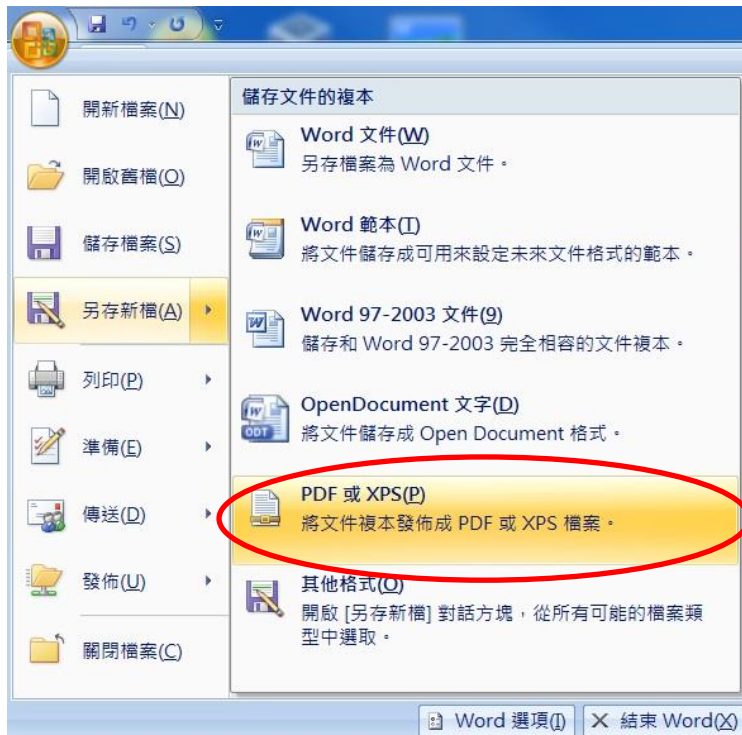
開新檔案(N)
開啟舊檔(O)
儲存檔案(S)
另存新檔(A)
列印(P)
準備(E)
傳送(D)
發佈(U)
關閉檔案(C)

儲存文件的複本

Word 文件(W)
另存檔案為 Word 文件。

Word 範本(T)
將文件儲存成可用來設定未來文件格式的範本。

Word 97-2003 文件(9)
儲存和 Word 97-2003 完全相容的文件複本。

OpenDocument 文字(D)
將文件儲存成 Open Document 格式。

PDF 或 XPS(P)
將文件複本發佈成 PDF 或 XPS 檔案。

其他格式(O)
開啟 [另存新檔] 對話方塊，從所有可能的檔案類型中選取。

Word 選項(I)
結束 Word(X)